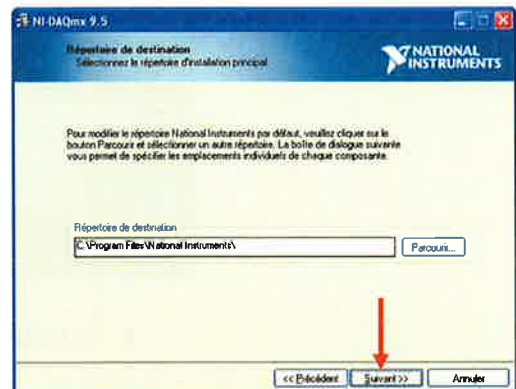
NI-DAQmx 9.5

Répertoire de destination
Sélectionnez le répertoire d'installation principal

NATIONAL INSTRUMENTS

Pour modifier le répertoire National Instruments par défaut, veuillez cliquer sur le bouton Parcourir et sélectionner un autre répertoire. La boîte de dialogue suivante vous permet de spécifier les emplacements individuels de chaque composante.

Répertoire de destination
C:\Program Files\National Instruments\

Parcourir...

<< Précédent
Suivant >>
Annuler